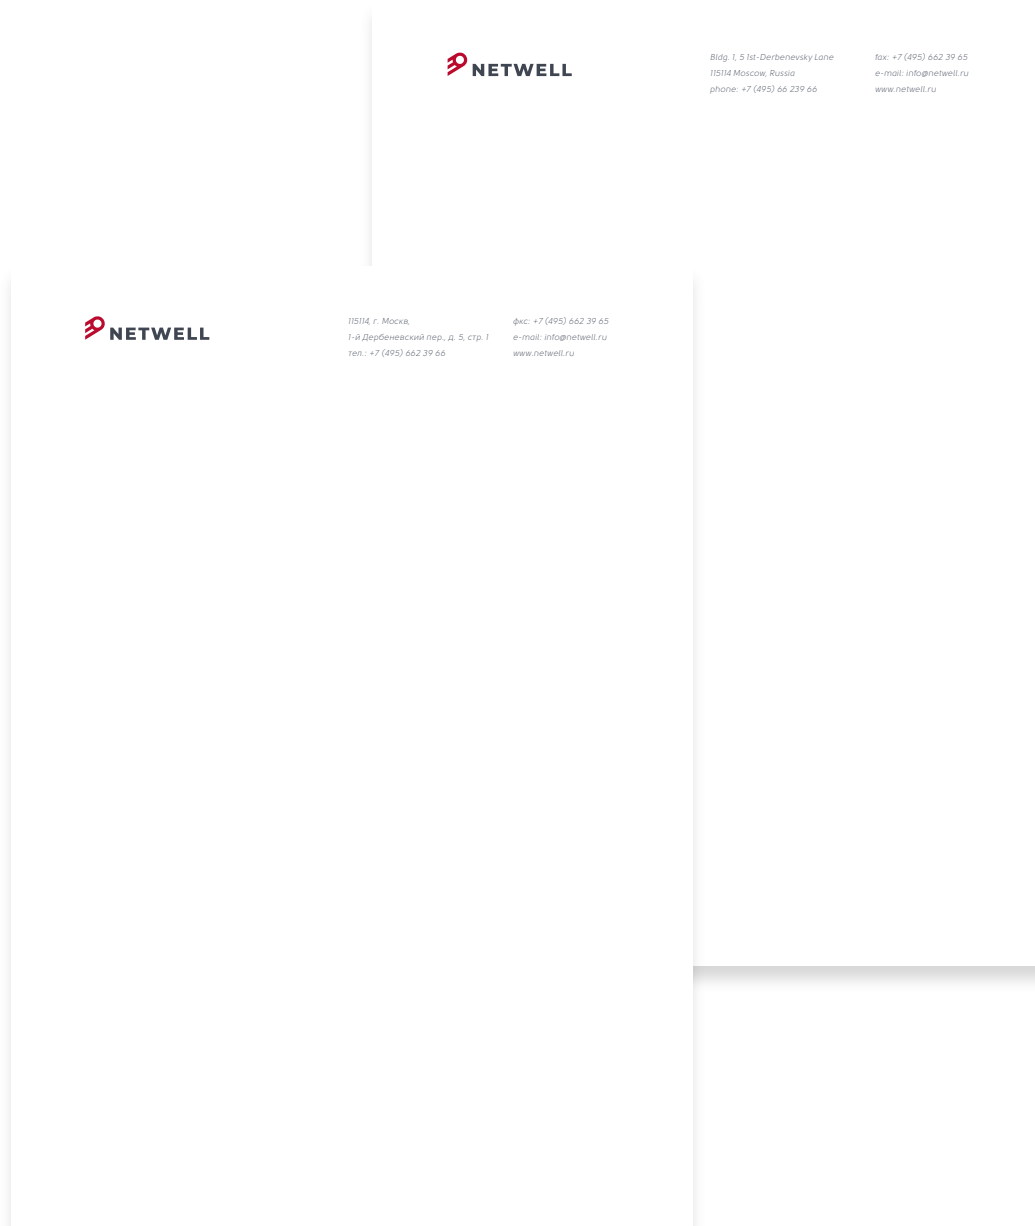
NETWELL

Bldg. 1, 5 1st-Derbenevsky Lane
115114 Moscow, Russia
phone: +7 (495) 66 239 66

fax: +7 (495) 662 39 65
e-mail: info@netwell.ru
www.netwell.ru

NETWELL

115114, г. Москва,
1-й Дербеневский пер., д. 5, стр. 1
тел.: +7 (495) 662 39 66

фкс: +7 (495) 662 39 65
e-mail: info@netwell.ru
www.netwell.ru